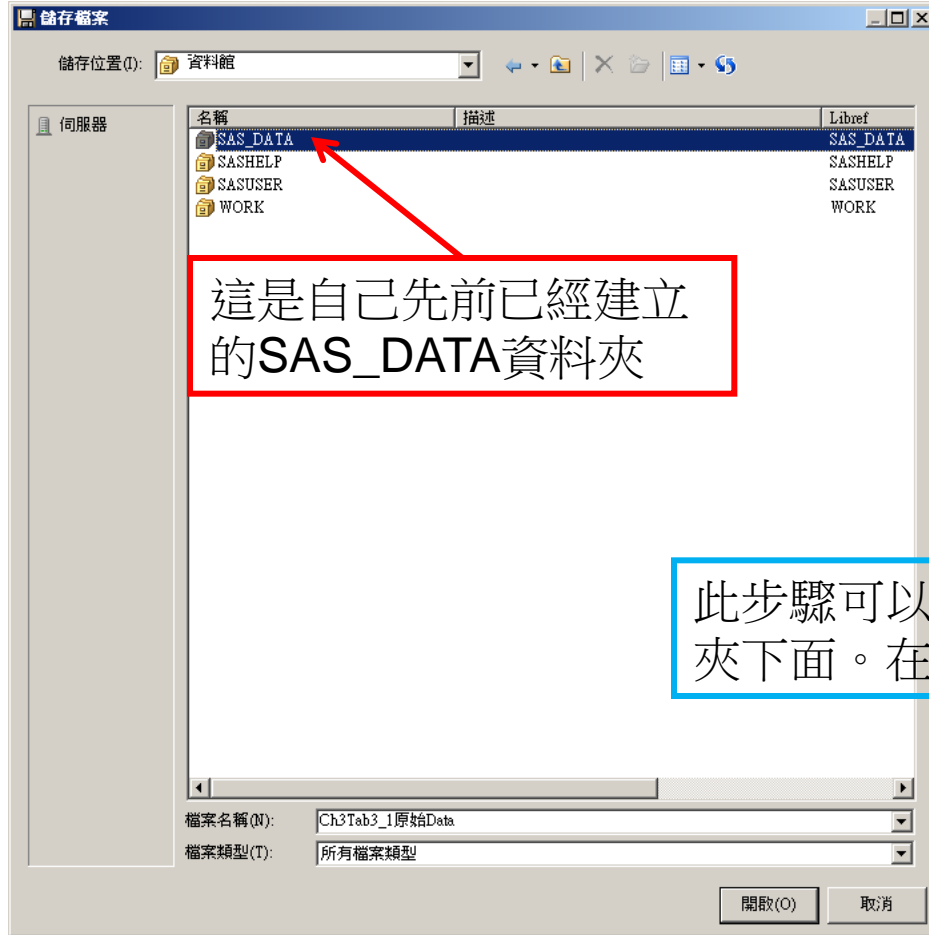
儲存檔案

儲存位置(I): 資料館

伺服器

| 名稱 | 描述 | Libref |
|---|---|---|
| SAS_DATA | | SAS_DATA |
| SASHELP | | SASHELP |
| SASUSER | | SASUSER |
| WORK | | WORK |

這是自己先前已經建立的SAS_DATA資料夾

此步驟可以
夾下面。在

檔案名稱(N): Ch3Tab3_1原始Data
檔案類型(T): 所有檔案類型

開啟(O) 取消